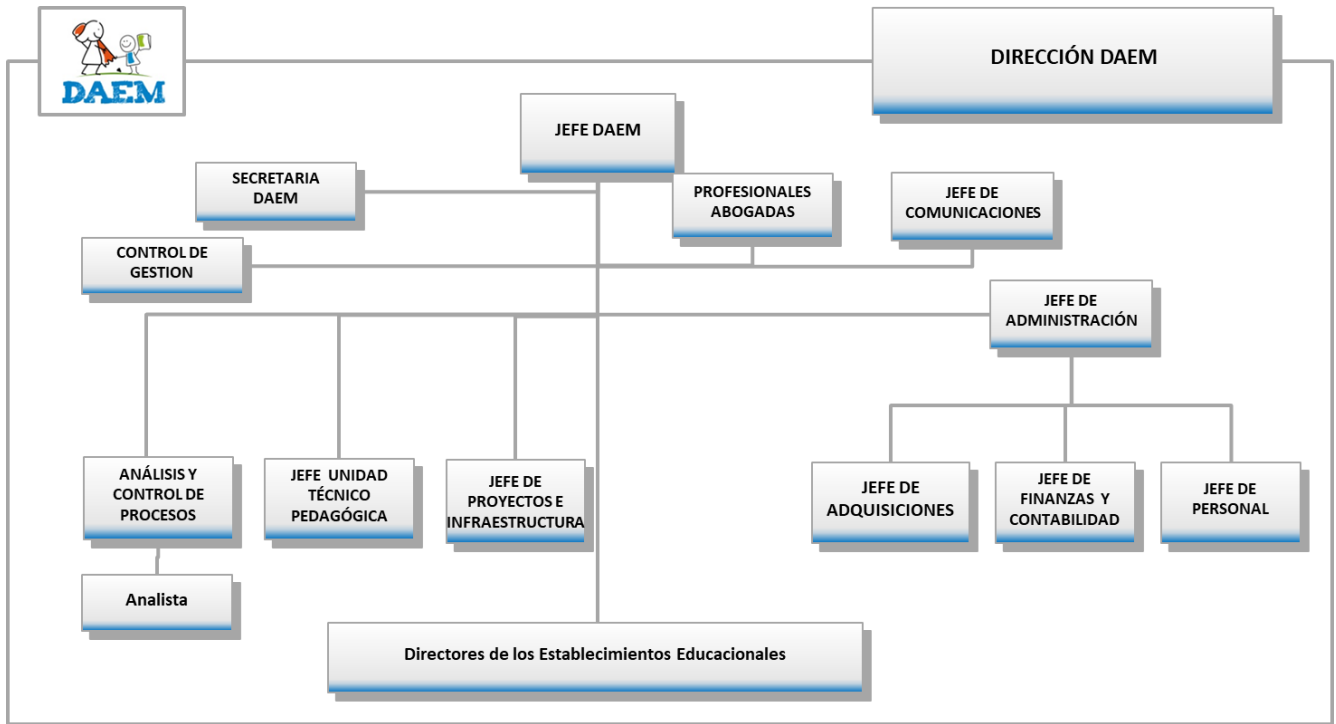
DAEM

DIRECCIÓN DAEM

JEFE DAEM

SECRETARIA DAEM

PROFESIONALES ABOGADAS

JEFE DE COMUNICACIONES

CONTROL DE GESTION

JEFE DE ADMINISTRACIÓN

ANÁLISIS Y CONTROL DE PROCESOS

JEFE UNIDAD TÉCNICO PEDAGÓGICA

JEFE DE PROYECTOS E INFRAESTRUCTURA

JEFE DE ADQUISICIONES

JEFE DE FINANZAS Y CONTABILIDAD

JEFE DE PERSONAL

Analista

Directores de los Establecimientos Educacionales